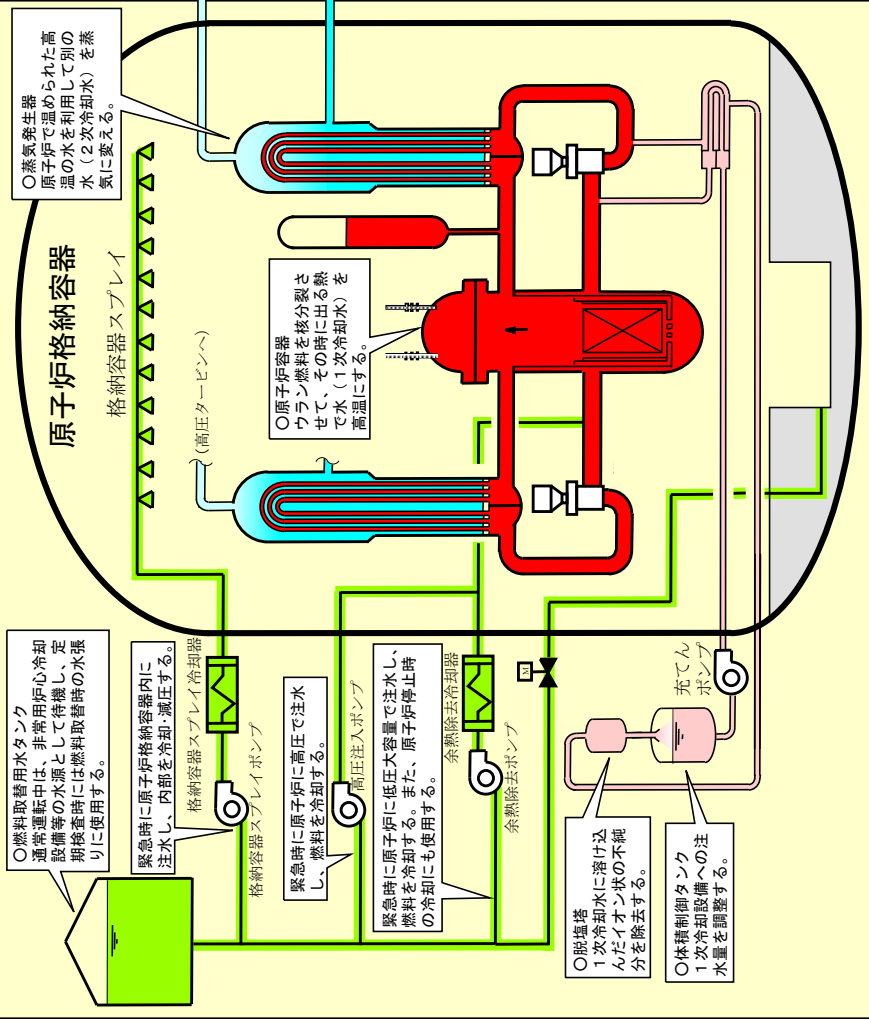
○蒸気発生器
原子炉で温められた高温の水を利用して別の水（２次冷却水）を蒸気に変える。

原子炉格納容器

格納容器スプレイ

（高圧タービンへ）

○原子炉容器
ウラン燃料を核分裂させて、その時に出る熱で水（１次冷却水）を高温にする。

○燃料取替用水タンク
通常運転中は、非常用炉心冷却設備等の水源として待機し、定期検査時には燃料取替時の水張りに使用する。

格納容器スプレイ冷却器

緊急時に原子炉格納容器内に注水し、内部を冷却・減圧する。

格納容器スプレイポンプ

高圧注入ポンプ

緊急時に原子炉に高圧で注水し、燃料を冷却する。

余熱除去冷却器

緊急時に原子炉に低圧大容量で注水し、燃料を冷却する。また、原子炉停止時の冷却にも使用する。

余熱除去ポンプ

充てんポンプ

○脱塩塔
１次冷却水に溶け込んだイオン状の不純分を除去する。

○体積制御タンク
１次冷却設備への注水量を調整する。